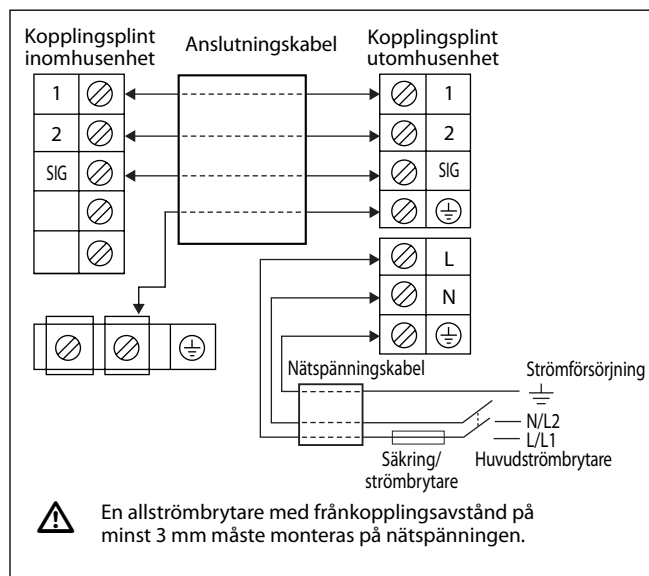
Kopplingsplint inomhusenhet

Anslutningskabel

Kopplingsplint utomhusenhet

1

2

SIG

1

2

SIG

L

N

Nätspänningskabel

Strömförsörjning

N/L2

L/L1

Säkring/ strömbrytare

Huvudströmbrytare

En allströmbrytare med frånkopplingsavstånd på minst 3 mm måste monteras på nätspänningen.